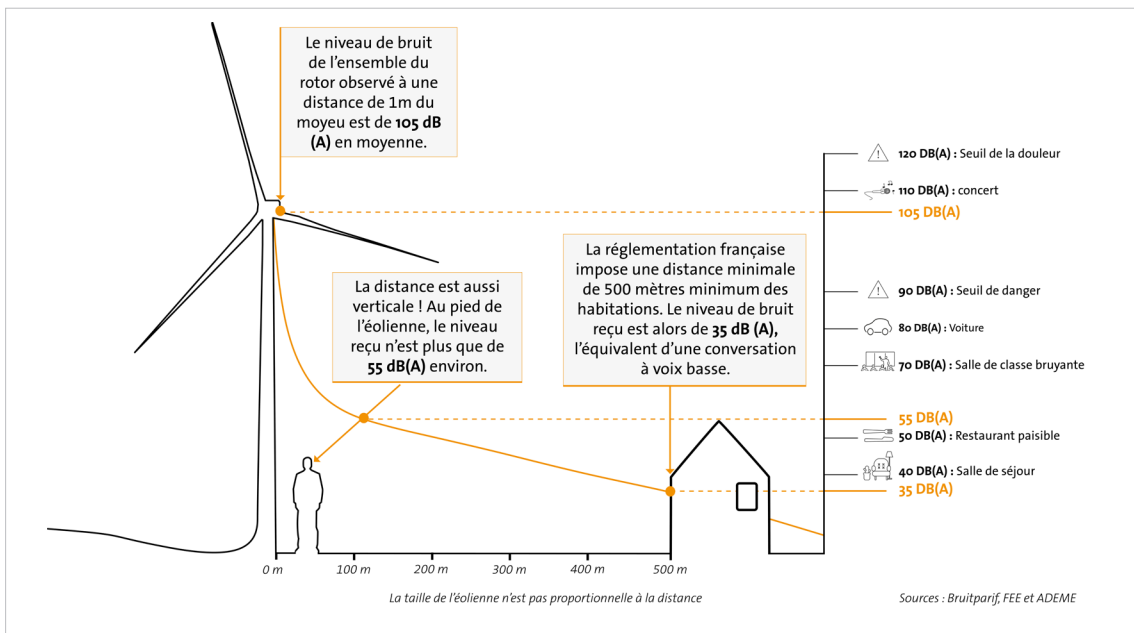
Le niveau de bruit de l'ensemble du rotor observé à une distance de 1m du moyeu est de **105 dB (A)** en moyenne.

La distance est aussi verticale ! Au pied de l'éolienne, le niveau reçu n'est plus que de **55 dB(A)** environ.

La réglementation française impose une distance minimale de 500 mètres minimum des habitations. Le niveau de bruit reçu est alors de **35 dB (A),** l'équivalent d'une conversation à voix basse.

**120 DB(A) :** Seuil de la douleur
**110 DB(A) :** concert
105 DB(A)
**90 DB(A) :** Seuil de danger
**80 DB(A) :** Voiture
**70 DB(A) :** Salle de classe bruyante
55 DB(A)
**50 DB(A) :** Restaurant paisible
**40 DB(A) :** Salle de séjour
35 DB(A)

0 m 100 m 200 m 300 m 400 m 500 m

La taille de l'éolienne n'est pas proportionnelle à la distance

Sources : Bruitparif, FEE et ADEME